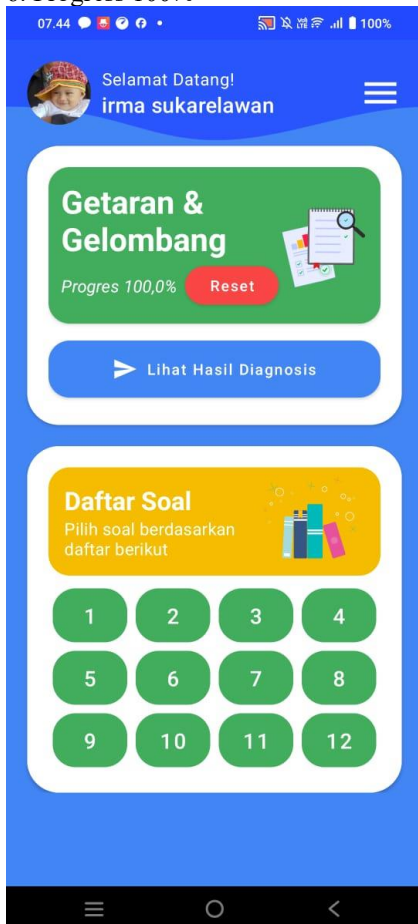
6. Progress 100%

07.44

100%

Selamat Datang!
irma sukarelawan

Getaran & Gelombang

Progres 100,0%

Reset

Lihat Hasil Diagnosis

Daftar Soal
Pilih soal berdasarkan daftar berikut

| 1 | 2 | 3 | 4 |
|---|---|---|---|
| 5 | 6 | 7 | 8 |
| 9 | 10 | 11 | 12 |